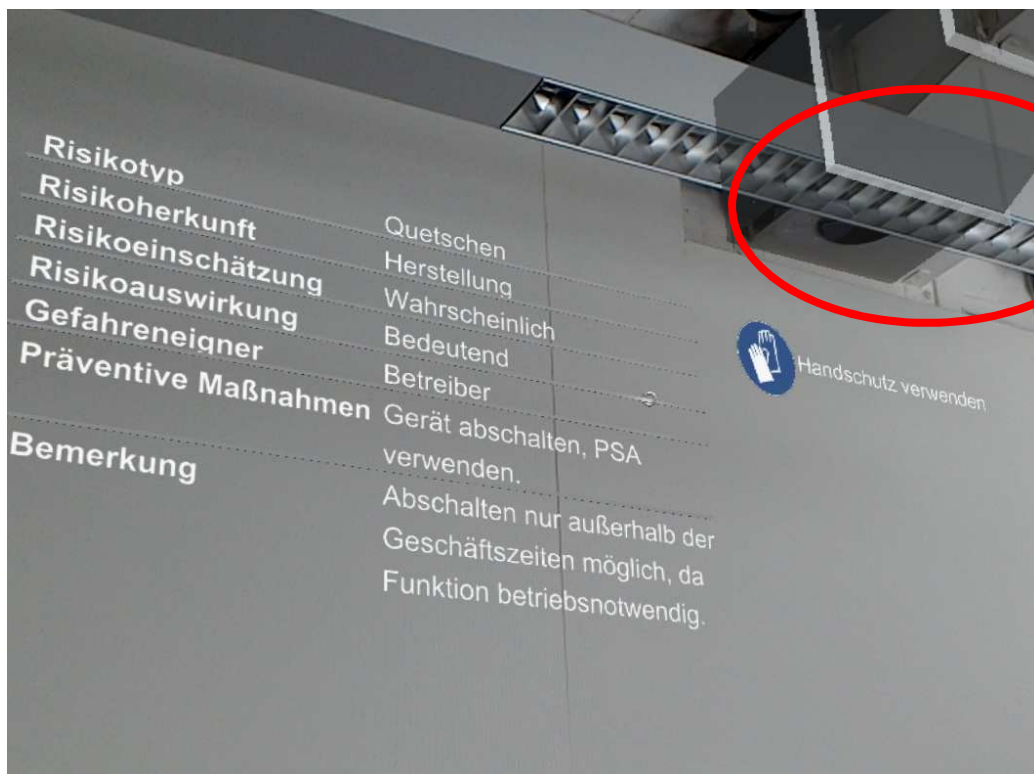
| | |
|---|---|
| Risikotyp | Quetschen |
| Risikoherkunft | Herstellung |
| Risikoeinschätzung | Wahrscheinlich |
| Risikoauswirkung | Bedeutend |
| Gefahreneigner | Betreiber |
| Präventive Maßnahmen | Gerät abschalten, PSA verwenden. |
| Bemerkung | Abschalten nur außerhalb der Geschäftszeiten möglich, da Funktion betriebsnotwendig. |

Handschutz verwenden